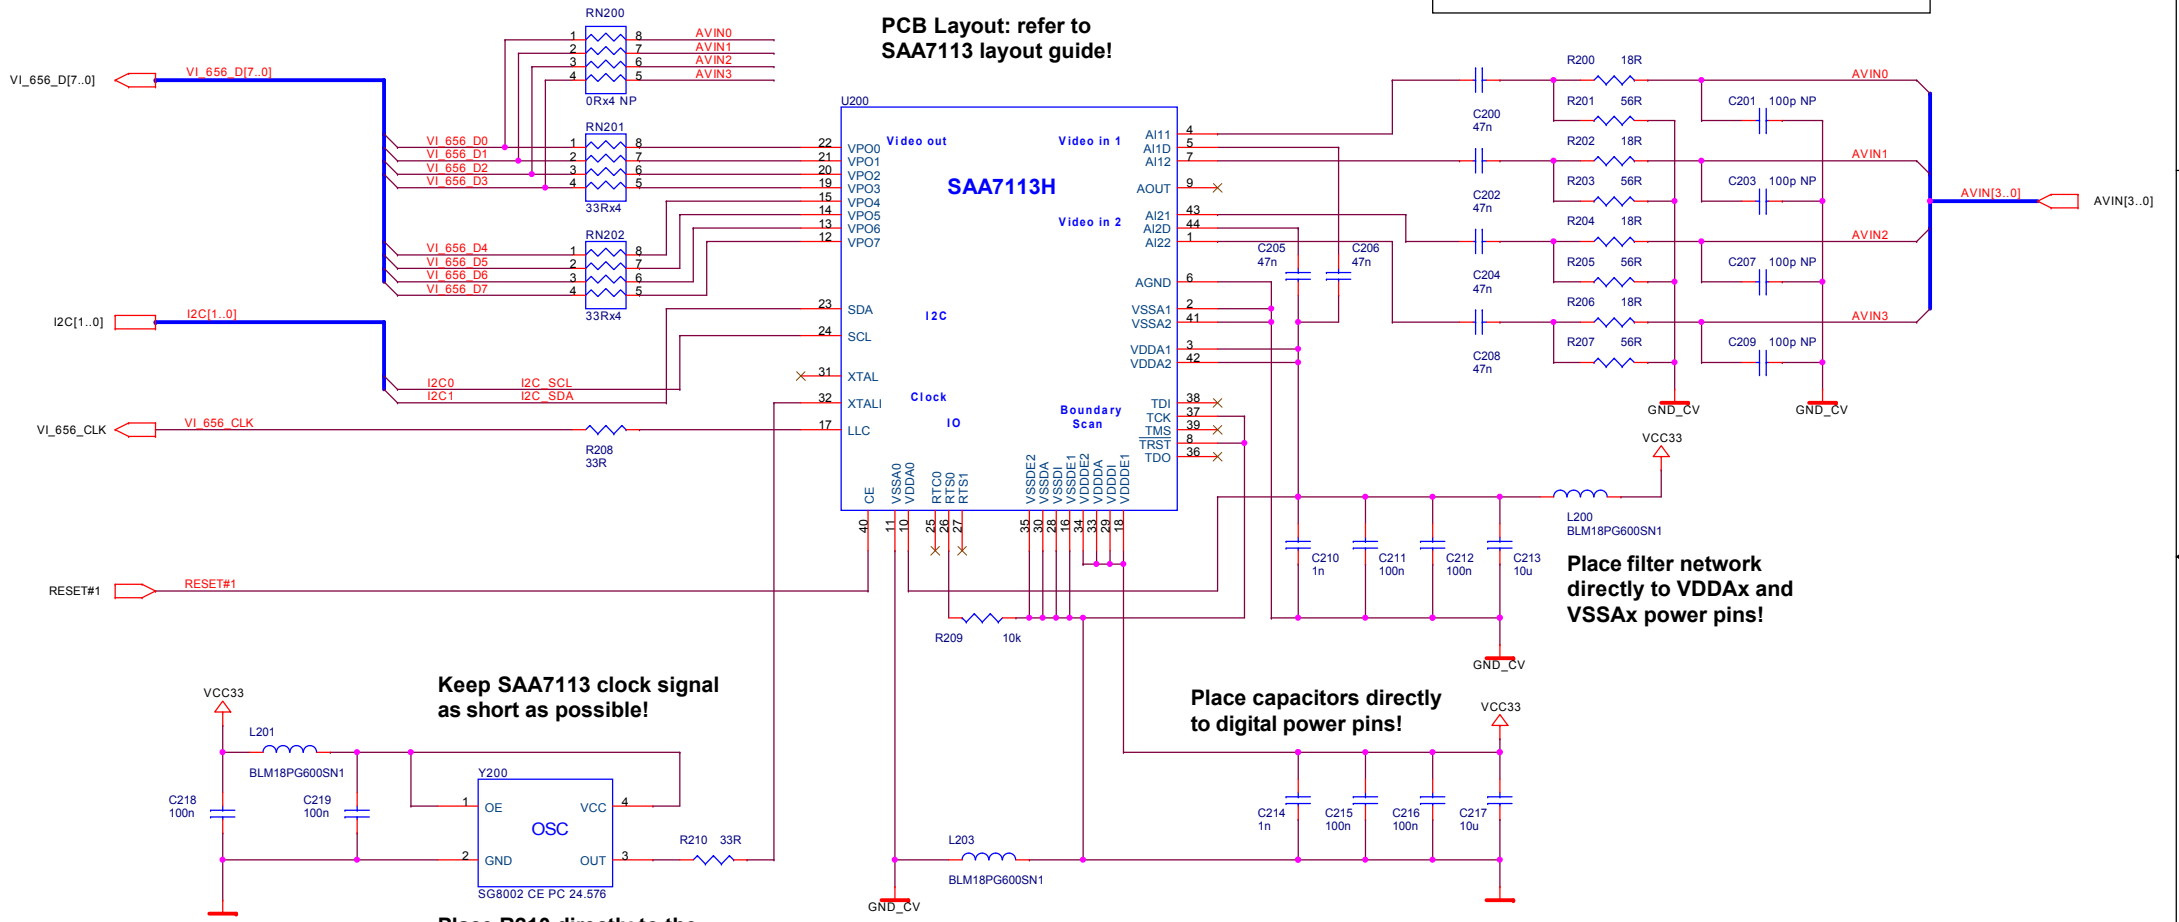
PCB Layout: refer to SAA7113 layout guide!

VI_656_D[7..0]
VI_656_D[7..0]
RN200
1 8 AVIN0
2 7 AVIN1
3 6 AVIN2
4 5 AVIN3
0Rx4 NP

RN201
VI_656_D0 1 8
VI_656_D1 2 7
VI_656_D2 3 6
VI_656_D3 4 5
33Rx4

RN202
VI_656_D4 1 8
VI_656_D5 2 7
VI_656_D6 3 6
VI_656_D7 4 5
33Rx4

I2C[1..0]
I2C[1..0]
I2C0 I2C_SCL
I2C1 I2C_SDA

VI_656_CLK
VI_656_CLK
R208
33R

RESET#1
RESET#1

U200
Video out
SAA7113H
Video in 1
Video in 2
22 VPO0
21 VPO1
20 VPO2
19 VPO3
15 VPO4
14 VPO5
13 VPO6
12 VPO7
23 SDA
24 SCL
I2C
31 XTAL
32 XTALI
17 LLC
Clock
IO
Boundary Scan
AI11 4
AI1D 5
AI12 7
AOUT 9
AI21 43
AI2D 44
AI22 1
AGND 6
VSSA1 2
VSSA2 41
VDDA1 3
VDDA2 42
TDI 38
TCK 37
TMS 39
TRST 8
TDO 36
CE 40
VSSA0 11
VDDA0 10
RTC0 25
RTS0 26
RTS1 27
VSSDE2 35
VSSDA 30
VSSDI 28
VSSDE1 16
VDDDE2 34
VDDDA 33
VDDDI 29
VDDDE1 18

C205 47n
C206 47n
C200 47n
C202 47n
C204 47n
C208 47n
R200 18R
R201 56R
R202 18R
R203 56R
R204 18R
R205 56R
R206 18R
R207 56R
C201 100p NP
C203 100p NP
C207 100p NP
C209 100p NP
AVIN0
AVIN1
AVIN2
AVIN3
AVIN[3..0]
AVIN[3..0]
GND_CV
GND_CV

VCC33
L200
BLM18PG600SN1
C210 1n
C211 100n
C212 100n
C213 10u
GND_CV
Place filter network directly to VDDAx and VSSAx power pins!

R209 10k

Keep SAA7113 clock signal as short as possible!

VCC33
L201
BLM18PG600SN1
C218 100n
C219 100n
Y200
1 OE
VCC 4
OSC
2 GND
OUT 3
SG8002 CE PC 24.576
R210 33R

Place capacitors directly to digital power pins!
VCC33
C214 1n
C215 100n
C216 100n
C217 10u
L203
BLM18PG600SN1
GND_CV